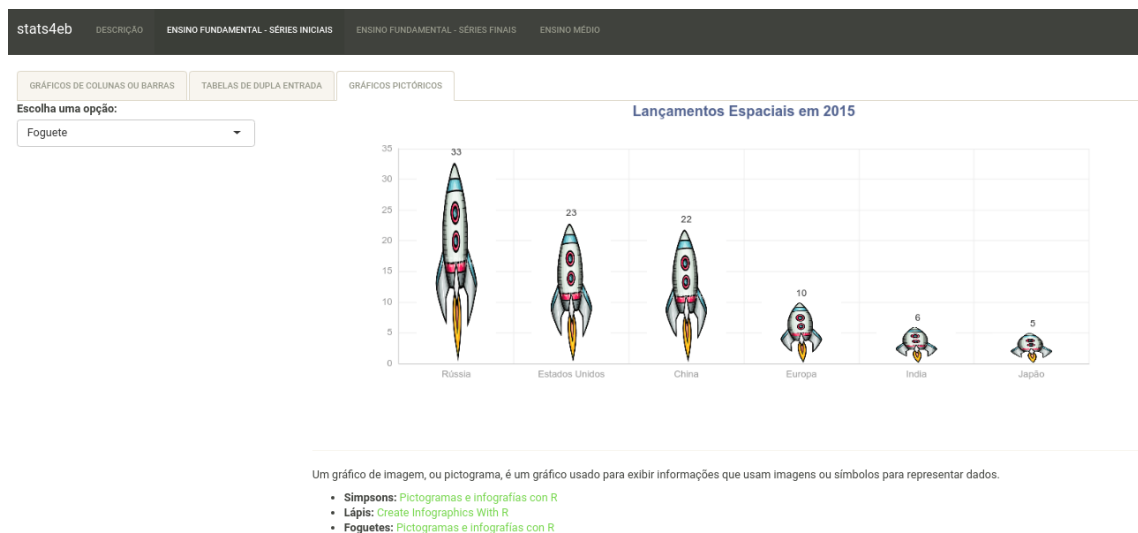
stats4eb DESCRIÇÃO ENSINO FUNDAMENTAL - SÉRIES INICIAIS ENSINO FUNDAMENTAL - SÉRIES FINAIS ENSINO MÉDIO

GRÁFICOS DE COLUNAS OU BARRAS TABELAS DE DUPLA ENTRADA GRÁFICOS PICTÓRICOS

Escolha uma opção:

Foguete

Lançamentos Espaciais em 2015

35
30
25
20
15
10
5
0

33
23
22
10
6
5

Rússia Estados Unidos China Europa India Japão

Um gráfico de imagem, ou pictograma, é um gráfico usado para exibir informações que usam imagens ou símbolos para representar dados.

- **Simpsons:** Pictogramas e infografías con R
- **Lápis:** Create Infographics With R
- **Foguetes:** Pictogramas e infografías con R